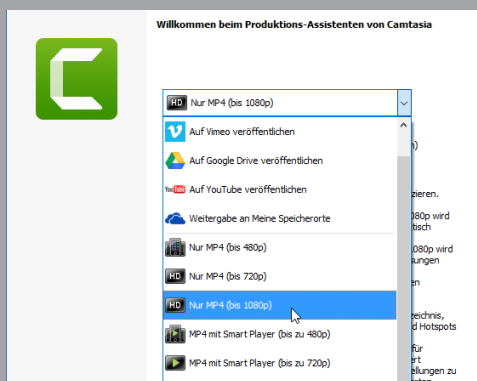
Willkommen beim Produktions-Assistenten von Camtasia

HD Nur MP4 (bis 1080p)

Auf Vimeo veröffentlichen

Auf Google Drive veröffentlichen

You Tube Auf YouTube veröffentlichen

Weitergabe an Meine Speicherorte

HD Nur MP4 (bis 480p)

HD Nur MP4 (bis 720p)

HD Nur MP4 (bis 1080p)

MP4 mit Smart Player (bis zu 480p)

MP4 mit Smart Player (bis zu 720p)

n)

zieren.

080p wird
tisch

080p wird
sungen

eichnis,
d Hotspots

für
ert
ellungen zu